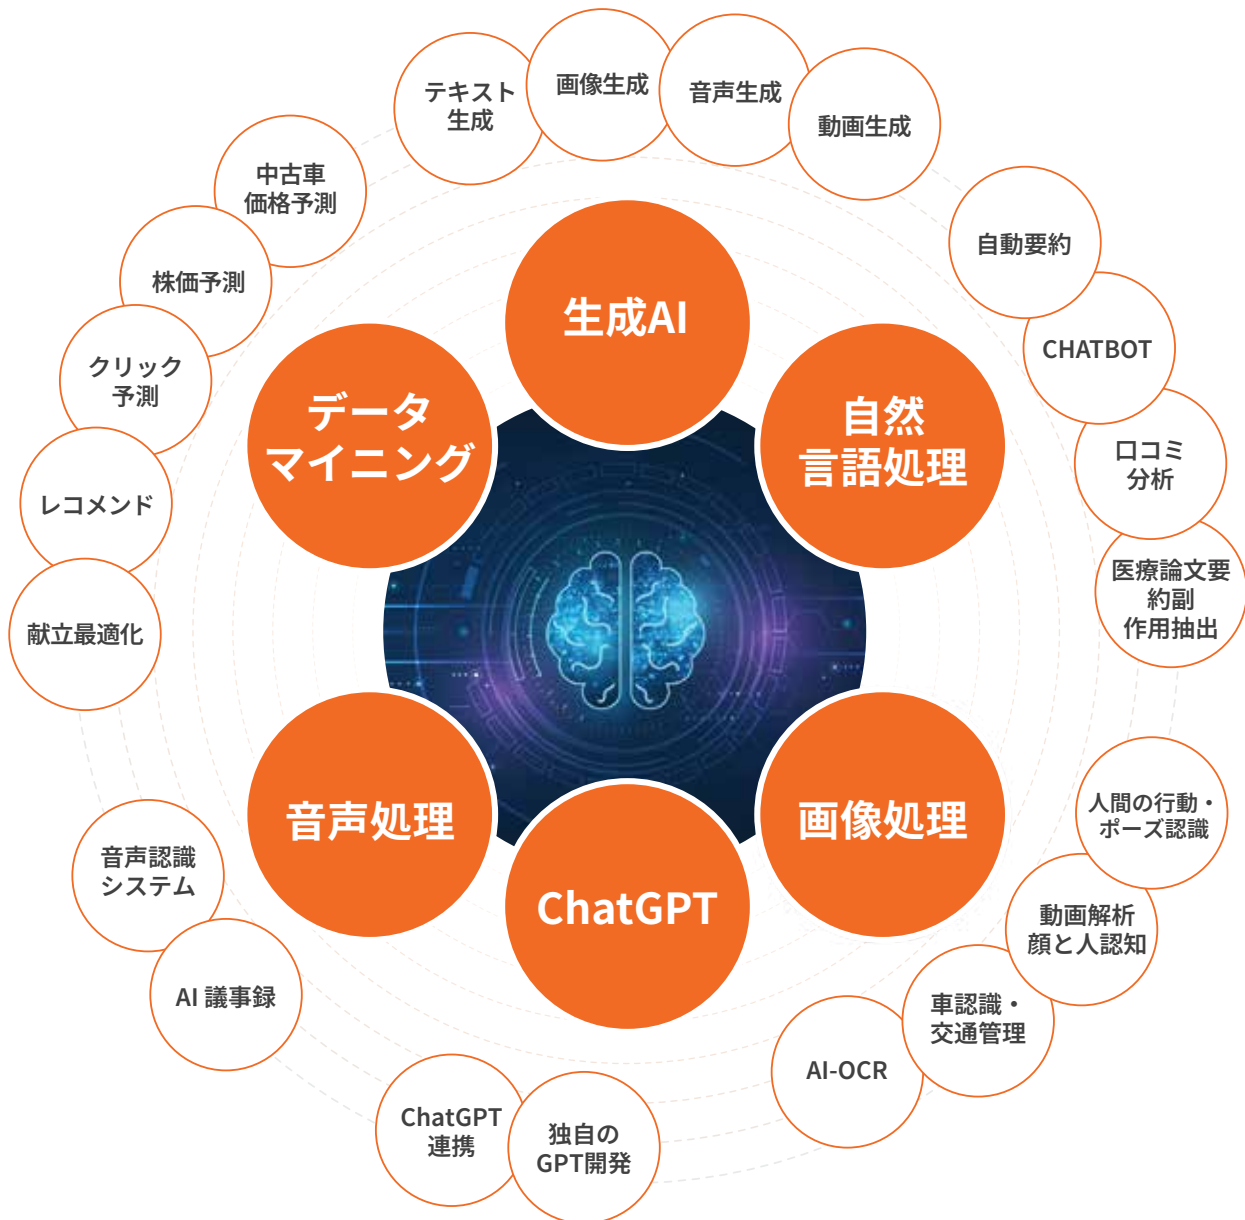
生成AI

自然
言語処理

画像処理

ChatGPT

音声処理

データ
マイニング

テキスト
生成

画像生成

音声生成

動画生成

自動要約

CHATBOT

口コミ
分析

医療論文要
約副
作用抽出

人間の行動・
ポーズ認識

動画解析
顔と人認知

車認識・
交通管理

AI-OCR

独自の
GPT開発

ChatGPT
連携

AI 議事録

音声認識
システム

献立最適化

レコメンド

クリック
予測

株価予測

中古車
価格予測